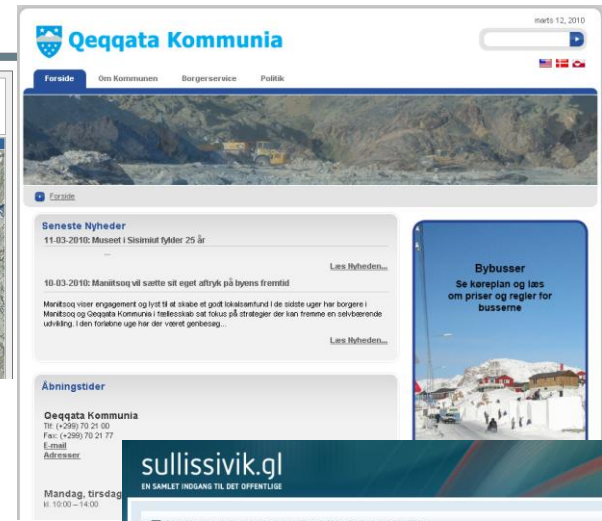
marts 12, 2010

Qeqqata Kommunia

Forside | Om Kommunen | Borgerservice | Politik

Forside

Seneste Nyheder

11-03-2010: Museet i Sisimiut fylder 25 år

Læs Nyheden...

10-03-2010: Maniitsoq vil sætte sit eget aftryk på byens fremtid

Maniitsoq viser engagement og lyst til at skabe et godt lokalsamfund I de sidste uger har borgere i Maniitsoq og Qeqqata Kommunia i fællesskab sat fokus på strategier der kan fremme en selvbærende udvikling. I den forløbne uge har der været genbesøg...

Læs Nyheden...

Bybusser
Se køreplan og læs om priser og regler for busserne

Åbningstider

Qeqqata Kommunia
Tlf: (+299) 70 21 00
Fax: (+299) 70 21 77
E-mail
Adresser

Mandag, tirsdag
kl. 10:00 – 14:00

sullissivik.gl
EN SAMLET INDGANG TIL DET OFFENTLIGE